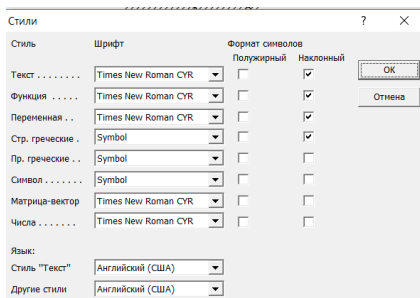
Стили

?

✕

Стиль

Шрифт

Формат символов

Полужирный

Наклонный

Текст . . . . . . . .

Times New Roman CYR

☑

OK

Функция . . . . .

Times New Roman CYR

☑

Отмена

Переменная . .

Times New Roman CYR

☑

Стр. греческие .

Symbol

☑

Пр. греческие . .

Symbol

Символ . . . . . . .

Symbol

Матрица-вектор

Times New Roman CYR

Числа . . . . . . .

Times New Roman CYR

Язык:

Стиль "Текст"

Английский (США)

Другие стили

Английский (США)